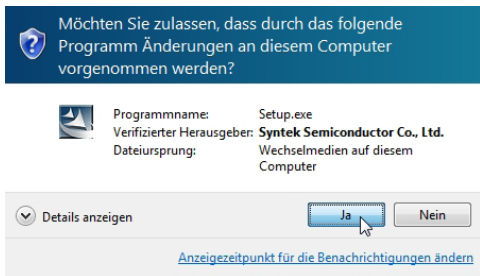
Möchten Sie zulassen, dass durch das folgende Programm Änderungen an diesem Computer vorgenommen werden?

| | |
|---|---|
| Programmname: | Setup.exe |
| Verifizierter Herausgeber: | Syntek Semiconductor Co., Ltd. |
| Dateiursprung: | Wechselmedien auf diesem Computer |

Details anzeigen

Ja

Nein

Anzeigezeitpunkt für die Benachrichtigungen ändern